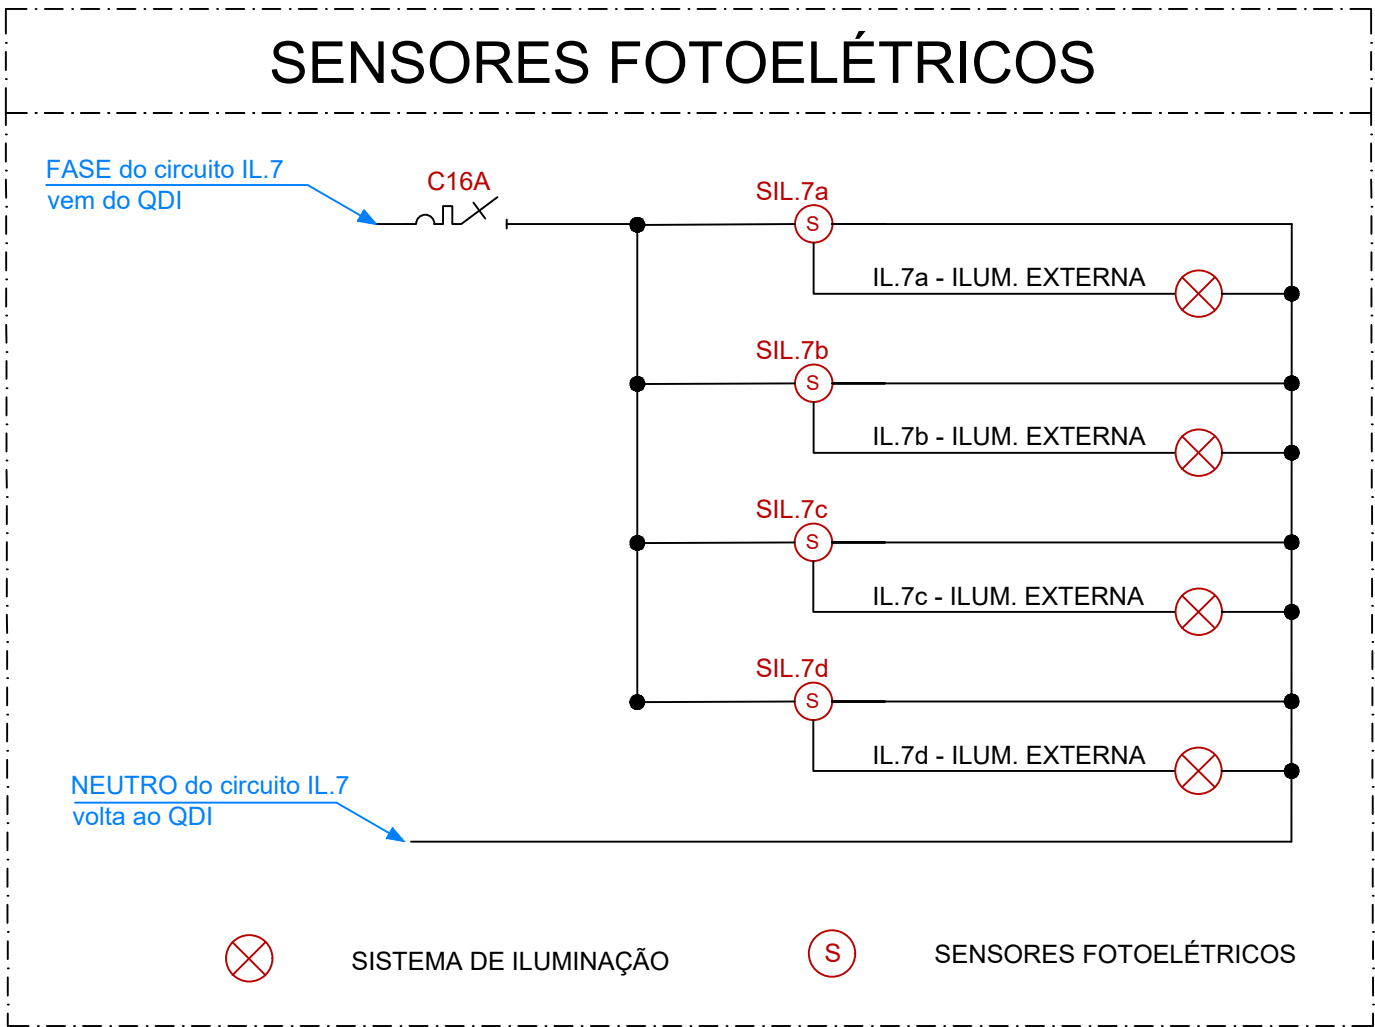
SENSORES FOTOELÉTRICOS

FASE do circuito IL.7
vem do QDI

C16A

SIL.7a
S
IL.7a - ILUM. EXTERNA

SIL.7b
S
IL.7b - ILUM. EXTERNA

SIL.7c
S
IL.7c - ILUM. EXTERNA

SIL.7d
S
IL.7d - ILUM. EXTERNA

NEUTRO do circuito IL.7
volta ao QDI

SISTEMA DE ILUMINAÇÃO

S

SENSORES FOTOELÉTRICOS